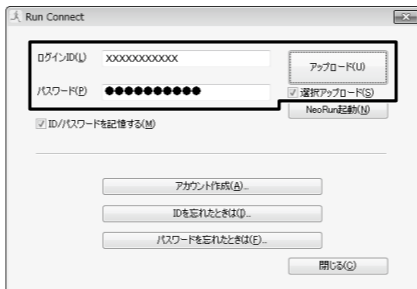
Run Connect

ログインID(L) XXXXXXXXXXXX

パスワード(P) ●●●●●●●●●●

アップロード(U)

選択アップロード(S)

NeoRun起動(N)

ID/パスワードを記憶する(M)

アカウント作成(A)...

IDを忘れたときは(I)...

パスワードを忘れたときは(F)...

閉じる(C)